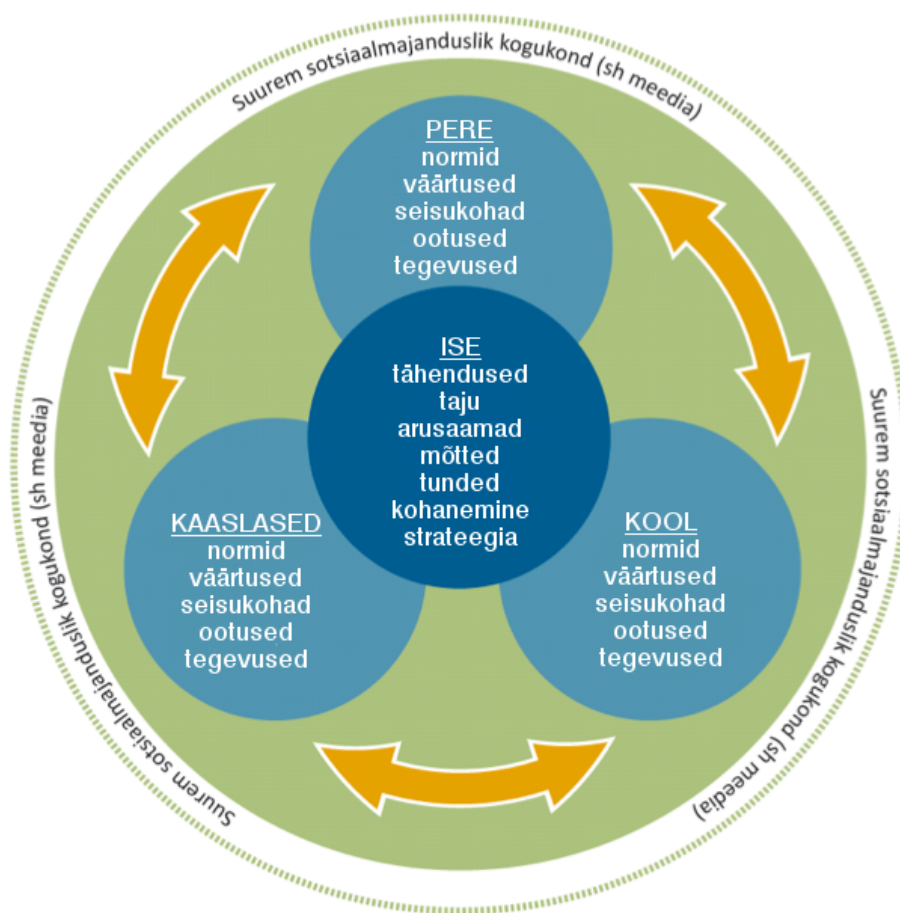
Suurem sotsiaalmajanduslik kogukond (sh meedia)

PERE
normid
väärtused
seisukohad
ootused
tegevused

ISE
tähendused
taju
arusaamad
mõtted
tunded
kohanemine
strateegia

KAASLASED
normid
väärtused
seisukohad
ootused
tegevused

KOOL
normid
väärtused
seisukohad
ootused
tegevused

Suurem sotsiaalmajanduslik kogukond (sh meedia)

Suurem sotsiaalmajanduslik kogukond (sh meedia)